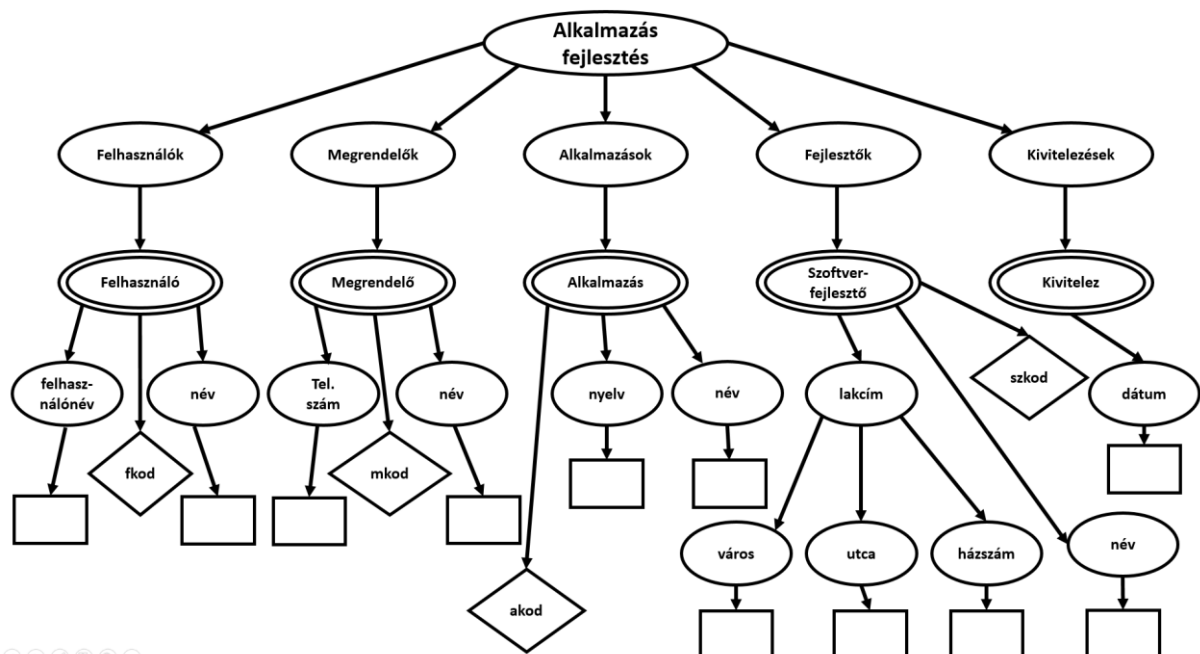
Alkalmazás fejlesztés

Felhasználók

Megrendelők

Alkalmazások

Fejlesztők

Kivitelezések

Felhasználó

Megrendelő

Alkalmazás

Szoftver-fejlesztő

Kivitelez

felhasz-nálónév

fkod

név

Tel. szám

mkod

név

akod

nyelv

név

lakcím

szkod

dátum

város

utca

házszám

név